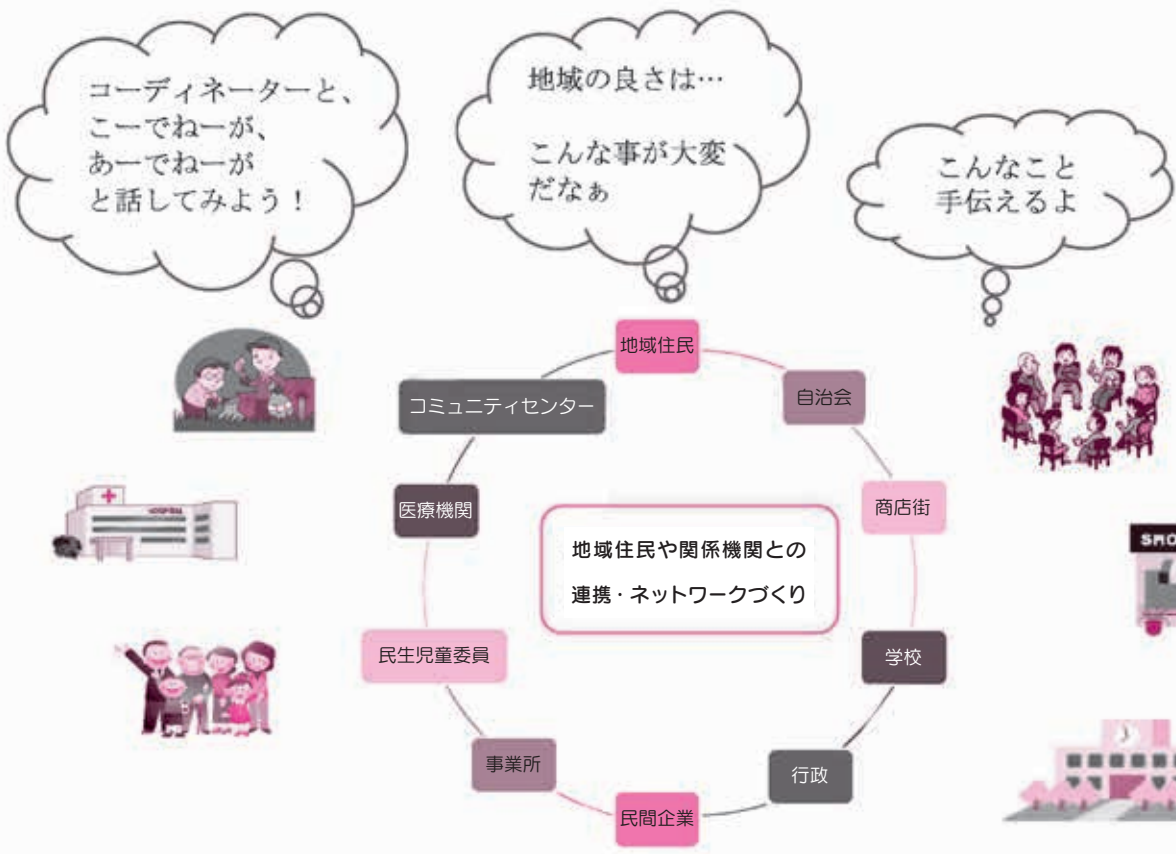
コーディネーターと、
こーでねーが、
あーでねーが
と話してみよう！

地域の良さは…

こんな事が大変
だなぁ

こんなこと
手伝えるよ

地域住民

自治会

商店街

学校

行政

民間企業

事業所

民生児童委員

医療機関

コミュニティセンター

地域住民や関係機関との
連携・ネットワークづくり

SHO